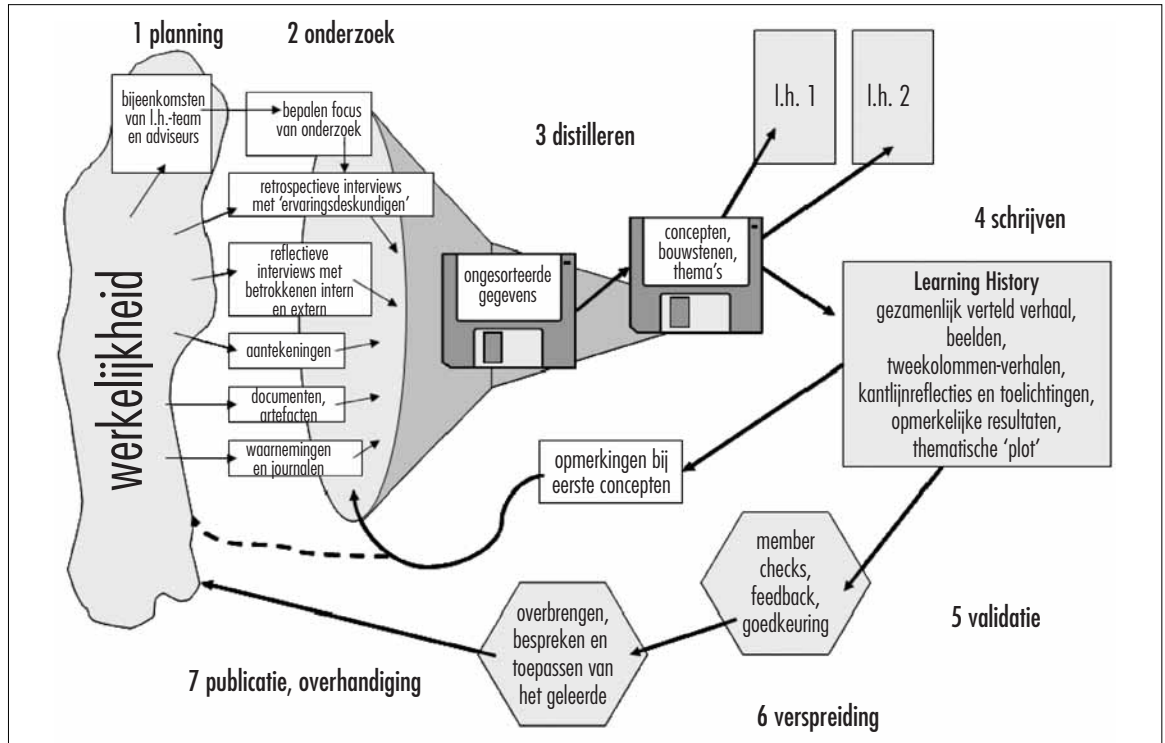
1 planning

2 onderzoek

bijeenkomsten van l.h.-team en adviseurs

bepalen focus van onderzoek

retrospectieve interviews met 'ervaringsdeskundigen'

reflectieve interviews met betrokkenen intern en extern

aantekeningen

documenten, artefacten

waarnemingen en journalen

werkelijkheid

3 distilleren

ongesorteerde gegevens

concepten, bouwstenen, thema's

l.h. 1

l.h. 2

4 schrijven

Learning History
gezamenlijk verteld verhaal, beelden, tweekolommen-verhalen, kantlijnreflecties en toelichtingen, opmerkelijke resultaten, thematische 'plot'

opmerkingen bij eerste concepten

member checks, feedback, goedkeuring

5 validatie

overbrengen, bespreken en toepassen van het geleerde

7 publicatie, overhandiging

6 verspreiding